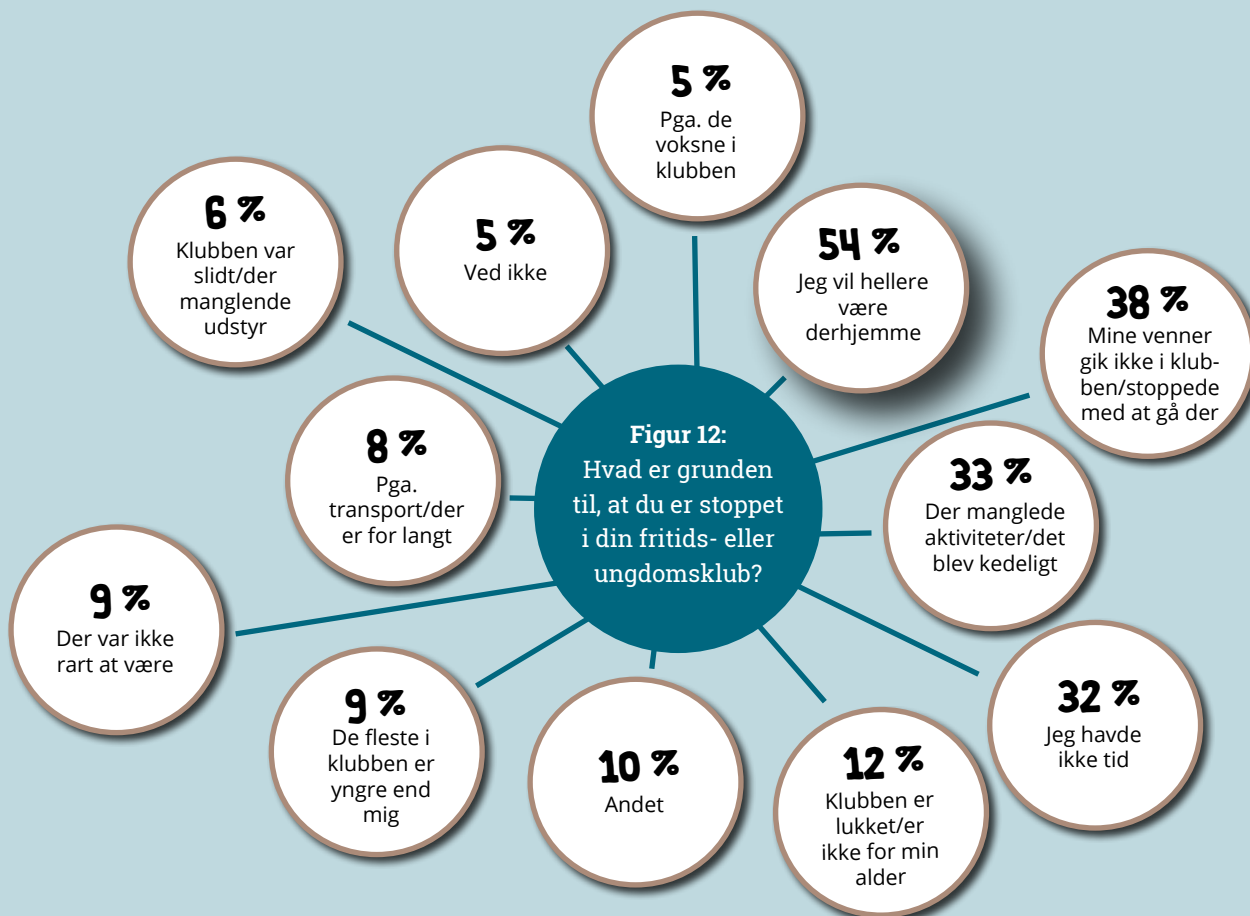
Figur 12:
Hvad er grunden til, at du er stoppet i din fritids- eller ungdomsklub?

5 %
Pga. de voksne i klubben

54 %
Jeg vil hellere være derhjemme

38 %
Mine venner gik ikke i klubben/stoppede med at gå der

33 %
Der manglede aktiviteter/det blev kedeligt

32 %
Jeg havde ikke tid

12 %
Klubben er lukket/er ikke for min alder

10 %
Andet

9 %
De fleste i klubben er yngre end mig

9 %
Der var ikke rart at være

8 %
Pga. transport/der er for langt

6 %
Klubben var slidt/der manglende udstyr

5 %
Ved ikke